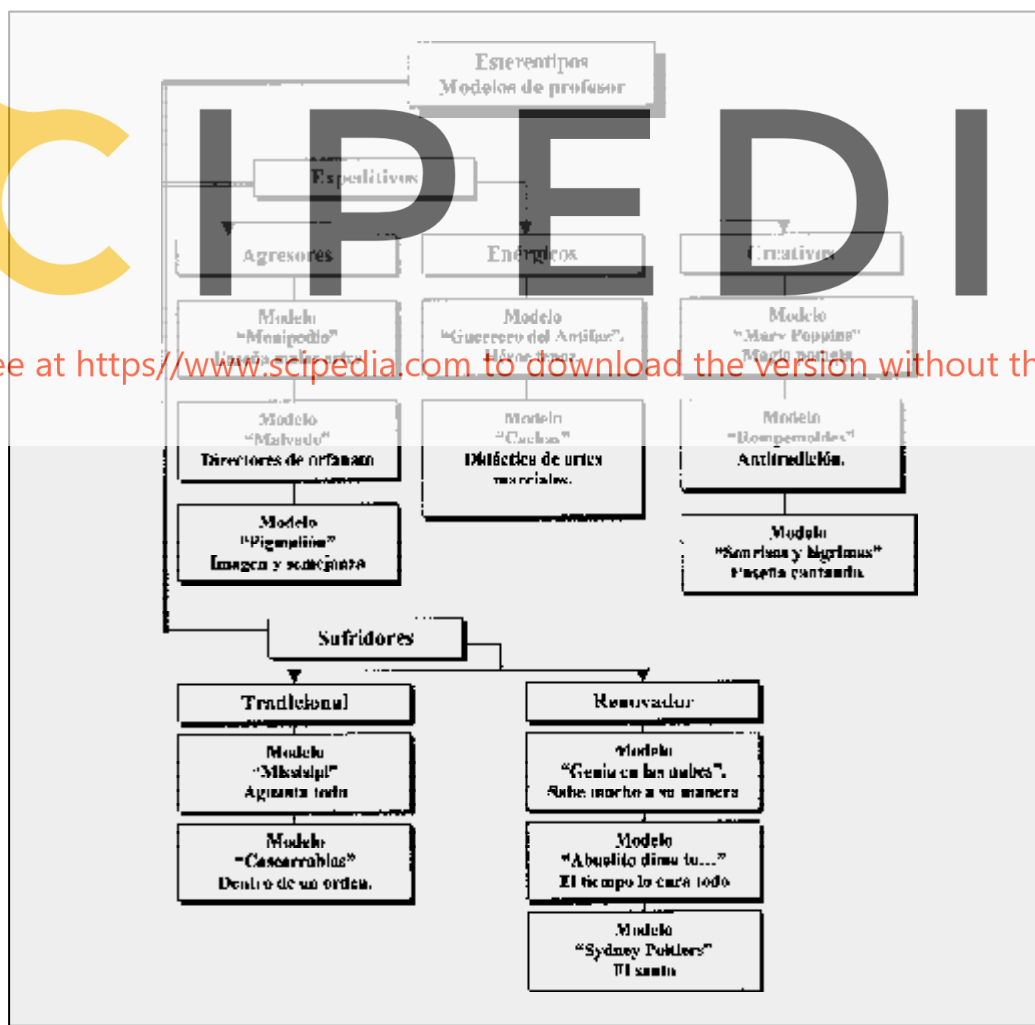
Estereotipos
Modelos de profesor

CIPEDI

Expeditivos

Agresores

Energicos

Creativos

Modelo
"Manipodio"
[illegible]

ee at https://www.scipedia.com to download the version without th

Modelo
"Guerrero del Antifaz"
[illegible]

Modelo
"Mary Poppins"
Magia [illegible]

Modelo
"Malvado"
Directores de orfanato

Modelo
"Cachas"
Didáctica de artes marciales.

Modelo
"Rompemoldes"
Antitradición.

Modelo
"Pigmalión"
Imagen y semejanza

Modelo
"Sonrisas y lágrimas"
Payaso cantante.

Sufridores

Tradicional

Renovador

Modelo
"Misisipi"
Aguanta todo

Modelo
"Genio en las nubes".
Sabe mucho a su manera

Modelo
"Cascarrabias"
Dentro de un orden.

Modelo
"Abuelito dime tu..."
El tiempo lo cura todo

Modelo
"Sydney Poitiers"
El santo